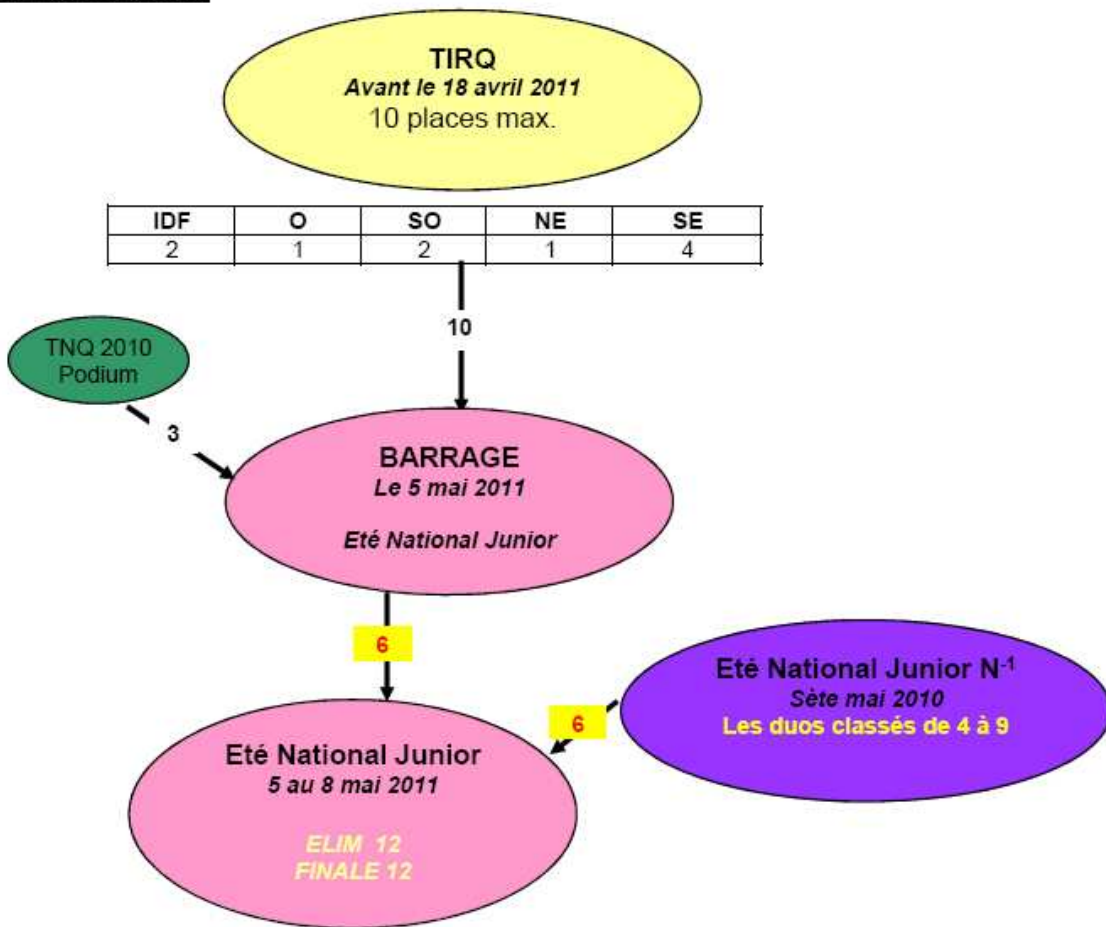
TIRQ
*Avant le 18 avril 2011*
10 places max.

| IDF | O | SO | NE | SE |
|---|---|---|---|---|
| 2 | 1 | 2 | 1 | 4 |

10

TNQ 2010
Podium

3

BARRAGE
*Le 5 mai 2011*

*Eté National Junior*

6

Eté National Junior N$^{-1}$
*Sète mai 2010*
Les duos classés de 4 à 9

6

Eté National Junior
*5 au 8 mai 2011*

*ELIM 12*
*FINALE 12*